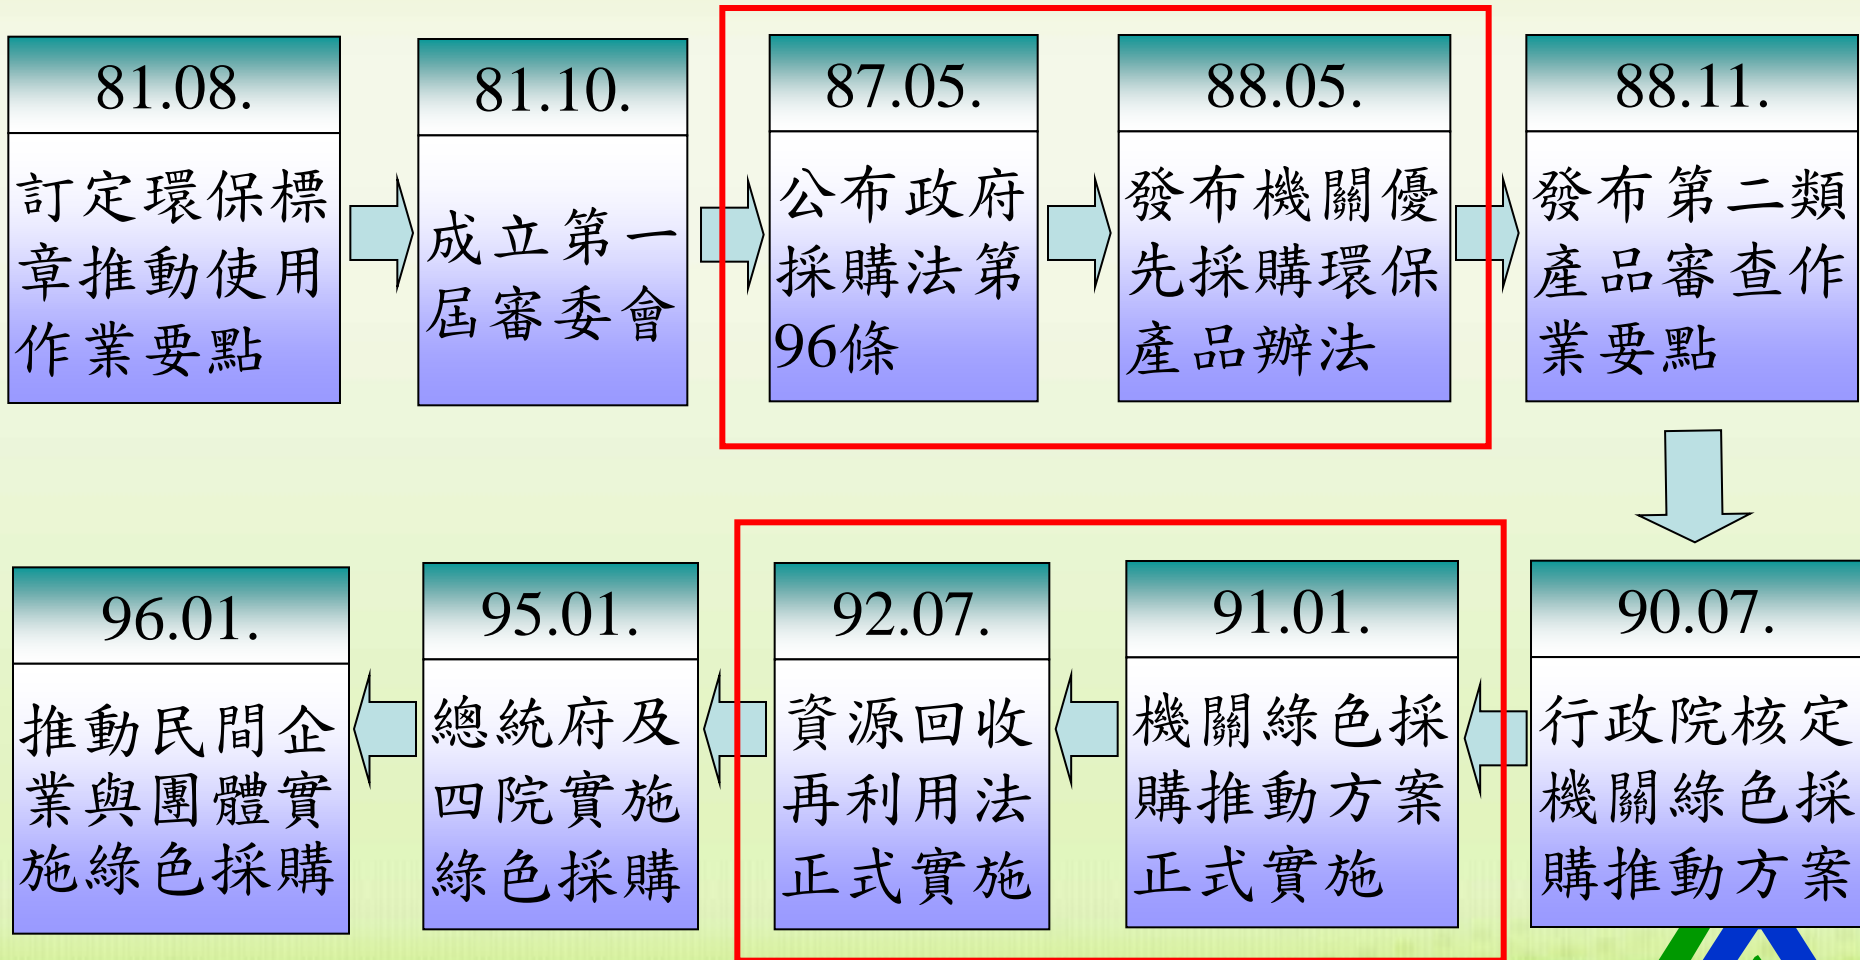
81.08.

訂定環保標章推動使用作業要點

81.10.

成立第一屆審委會

87.05.

公布政府採購法第96條

88.05.

發布機關優先採購環保產品辦法

88.11.

發布第二類產品審查作業要點

90.07.

行政院核定機關綠色採購推動方案

91.01.

機關綠色採購推動方案正式實施

92.07.

資源回收再利用法正式實施

95.01.

總統府及四院實施綠色採購

96.01.

推動民間企業與團體實施綠色採購